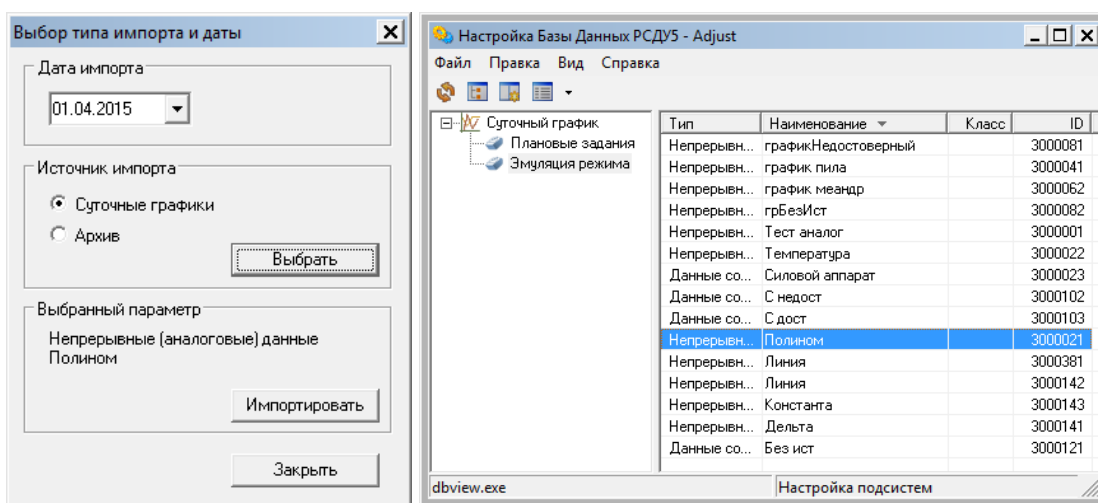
Выбор типа импорта и даты
Дата импорта
01.04.2015
Источник импорта
Суточные графики
Архив
Выбрать
Выбранный параметр
Непрерывные (аналоговые) данные
Полином
Импортировать
Закрыть

Настройка Базы Данных РСДУ5 - Adjust
Файл Правка Вид Справка
Суточный график
Плановые задания
Эмуляция режима

| Тип | Наименование | Класс | ID |
|---|---|---|---|
| Непрерывн... | графикНедостоверный | | 3000081 |
| Непрерывн... | график пила | | 3000041 |
| Непрерывн... | график меандр | | 3000062 |
| Непрерывн... | грБезИст | | 3000082 |
| Непрерывн... | Тест аналог | | 3000001 |
| Непрерывн... | Температура | | 3000022 |
| Данные со... | Силовой аппарат | | 3000023 |
| Данные со... | С недост | | 3000102 |
| Данные со... | С дост | | 3000103 |
| Непрерывн... | Полином | | 3000021 |
| Непрерывн... | Линия | | 3000381 |
| Непрерывн... | Линия | | 3000142 |
| Непрерывн... | Константа | | 3000143 |
| Непрерывн... | Дельта | | 3000141 |
| Данные со... | Без ист | | 3000121 |

dbview.exe
Настройка подсистем